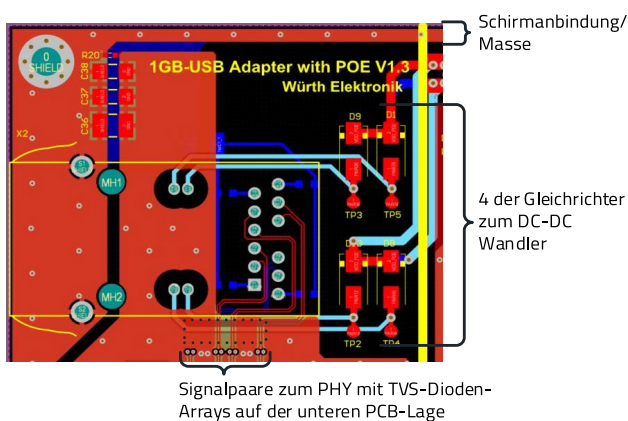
Schirmanbindung/ Masse

0 SHIELD

R20

C38

C37

C36

1GB-USB Adapter with POE V1.3

Würth Elektronik

X2

MH1

MH2

D9

D1

TP3

TP5

D

D8

TP2

TP4

4 der Gleichrichter zum DC-DC Wandler

Signalpaare zum PHY mit TVS-Dioden-Arrays auf der unteren PCB-Lage